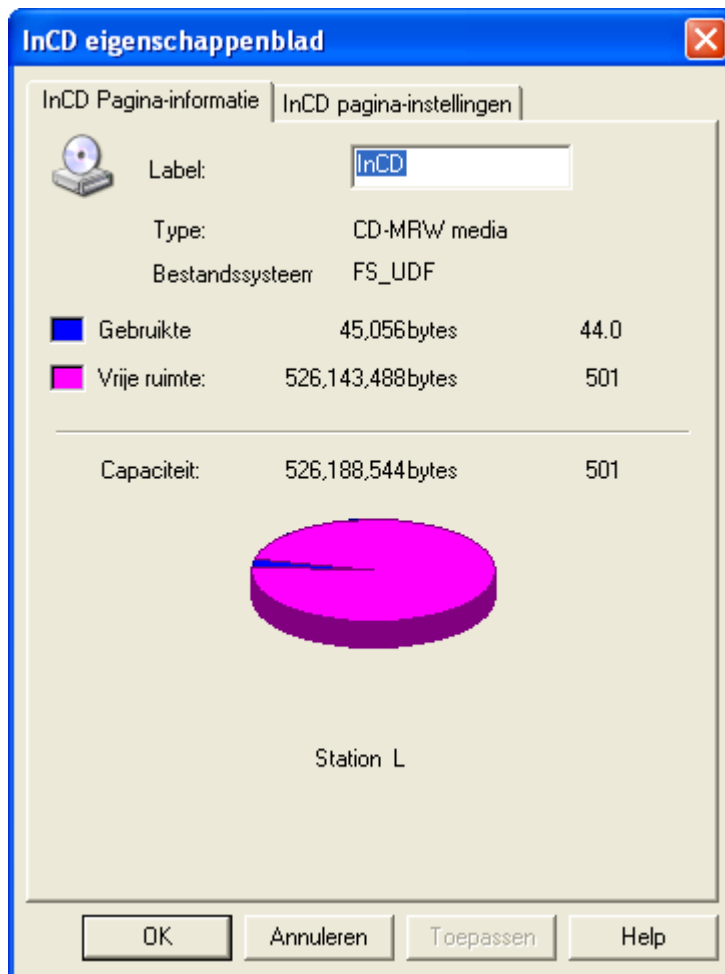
InCD eigenschappenblad

InCD Pagina-informatie | InCD pagina-instellingen

Label: InCD

Type: CD-MRW media

Bestandssysteem FS_UDF

Gebruikte 45,056bytes 44.0

Vrije ruimte: 526,143,488bytes 501

Capaciteit: 526,188,544bytes 501

Station L

OK | Annuleren | Toepassen | Help